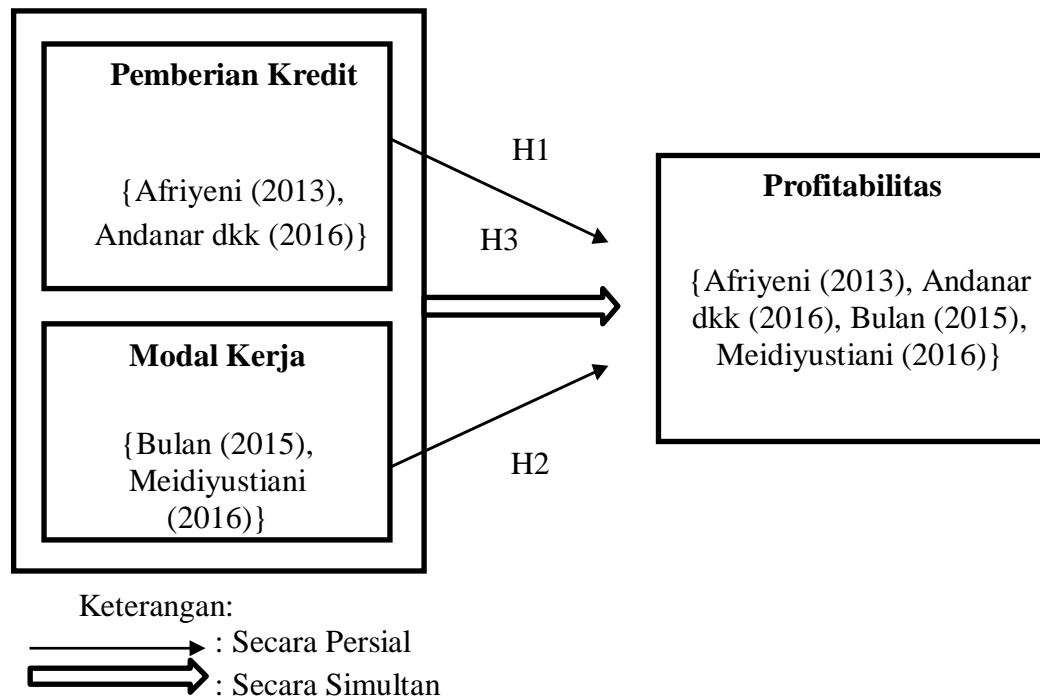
Pemberian Kredit

{Afriyeni (2013), Andanar dkk (2016)}

Modal Kerja

{Bulan (2015), Meidiyustiani (2016)}

H1

H3

H2

Profitabilitas

{Afriyeni (2013), Andanar dkk (2016), Bulan (2015), Meidiyustiani (2016)}

Keterangan:

: Secara Persial

: Secara Simultan